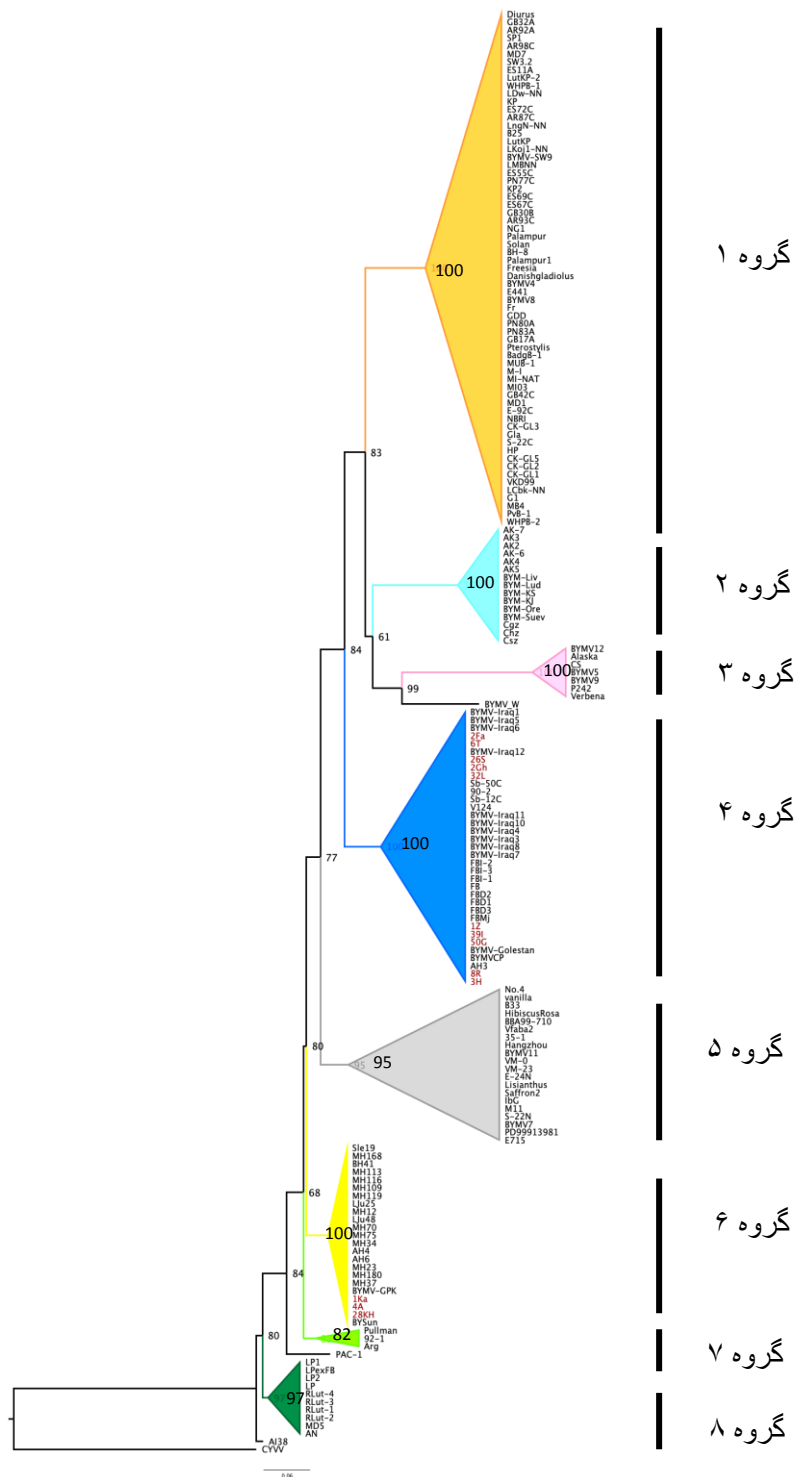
Diurus
GB32A
AR92A
SP1
AR98C
MD7
SW3.2
ES11A
LutKP-2
WHPB-1
LDw-NN
KP
ES72C
AR87C
LngN-NN
B25
LutKP
LKoj1-NN
BYMV-SW9
LMBNN
ES55C
PN77C
KP2
ES69C
ES67C
GB30B
AR93C
NG1
Palampur
Solan
BH-8
Palampur1
Freesia
Danishgladiolus
BYMV4
E441
BYMV8
Fr
GDD
PN80A
PN83A
GB17A
Pterostylis
Badg8-1
MUB-1
M-I
MI-NAT
MI03
GB42C
MD1
E-92C
NBRI
CK-GL3
Gl4
S-22C
HP
CK-GL5
CK-GL2
CK-GL1
VKD99
LCbk-NN
G1
MB4
Pv8-1
WHPB-2

100

گروه ۱

83

AK-7
AK3
AK2
AK-6
AK4
AK5
BYM-Liv
BYM-Lud
BYM-KS
BYM-KJ
BYM-Ore
BYM-Suev
Cgz
Chz
Csz

100

گروه ۲

61

BYMV12
Alaska
CS
BYMV5
BYMV9
P242
Verbena

100

گروه ۳

84

99

BYMV_W

BYMV-Iraq1
BYMV-Iraq5
BYMV-Iraq6
2Fa
6T
BYMV-Iraq12
26S
2Gh
32L
Sb-50C
90-2
Sb-12C
V124
BYMV-Iraq11
BYMV-Iraq10
BYMV-Iraq4
BYMV-Iraq3
BYMV-Iraq8
BYMV-Iraq7
FBI-2
FBI-3
FBI-1
FB
FBD2
FBD1
FBD3
FBMj
1Z
39I
50G
BYMV-Golestan
BYMVCP
AH3
8R
3H

100

گروه ۴

77

No.4
vanilla
B33
HibiscusRosa
BBA99-710
Vfaba2
35-1
Hangzhou
BYMV11
VM-0
VM-23
E-24N
Lisianthus
Saffron2
IbG
M11
S-22N
BYMV7
PD99913981
E715

80

95

گروه ۵

Sle19
MH168
BH41
MH113
MH116
MH109
MH119
LJu25
MH12
LJu48
MH70
MH75
MH34
AH4
AH6
MH23
MH180
MH37
BYMV-GPK
1Ka
4A
28KH
BYSun

68

100

گروه ۶

84

82

Pullman
92-1
Arg

گروه ۷

80

PAC-1

LP1
LPexFB
LP2
LP
RLut-4
RLut-3
RLut-1
RLut-2
MD5
AN

97

گروه ۸

AI38
CYVV

0.06